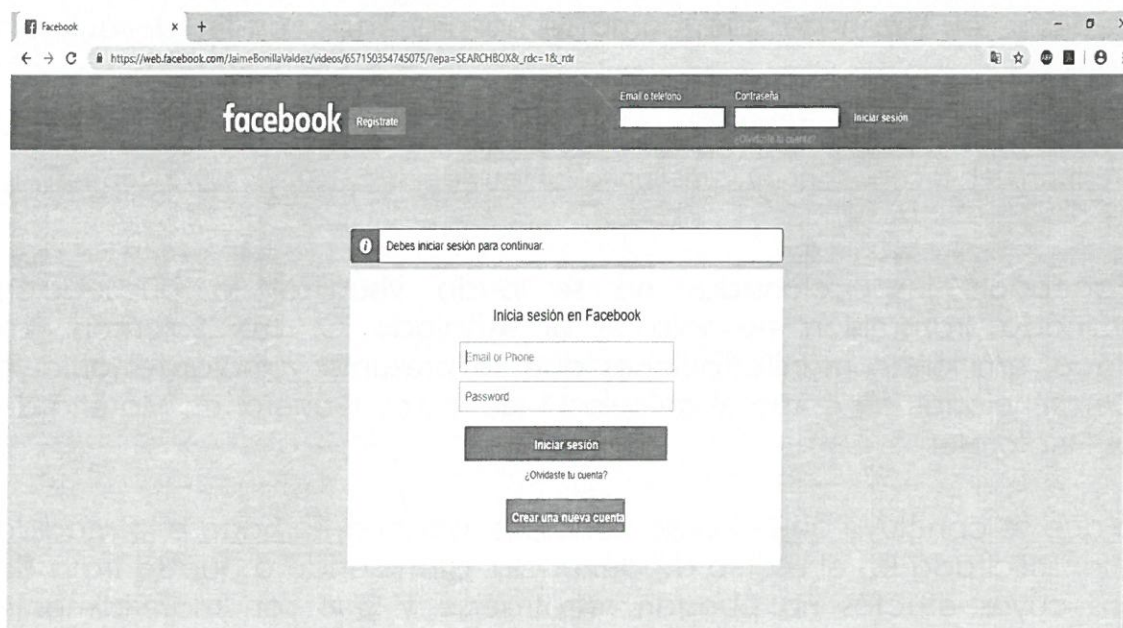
Facebook ×

https://web.facebook.com/JaimeBonillaValdez/videos/657150354745075/?epa=SEARCHBOX&_rdc=1&_rdr

facebook Regístrate

Email o teléfono

Contraseña

Iniciar sesión

¿Olvidaste tu cuenta?

Debes iniciar sesión para continuar.

Inicia sesión en Facebook

Email or Phone

Password

Iniciar sesión

¿Olvidaste tu cuenta?

Crear una nueva cuenta